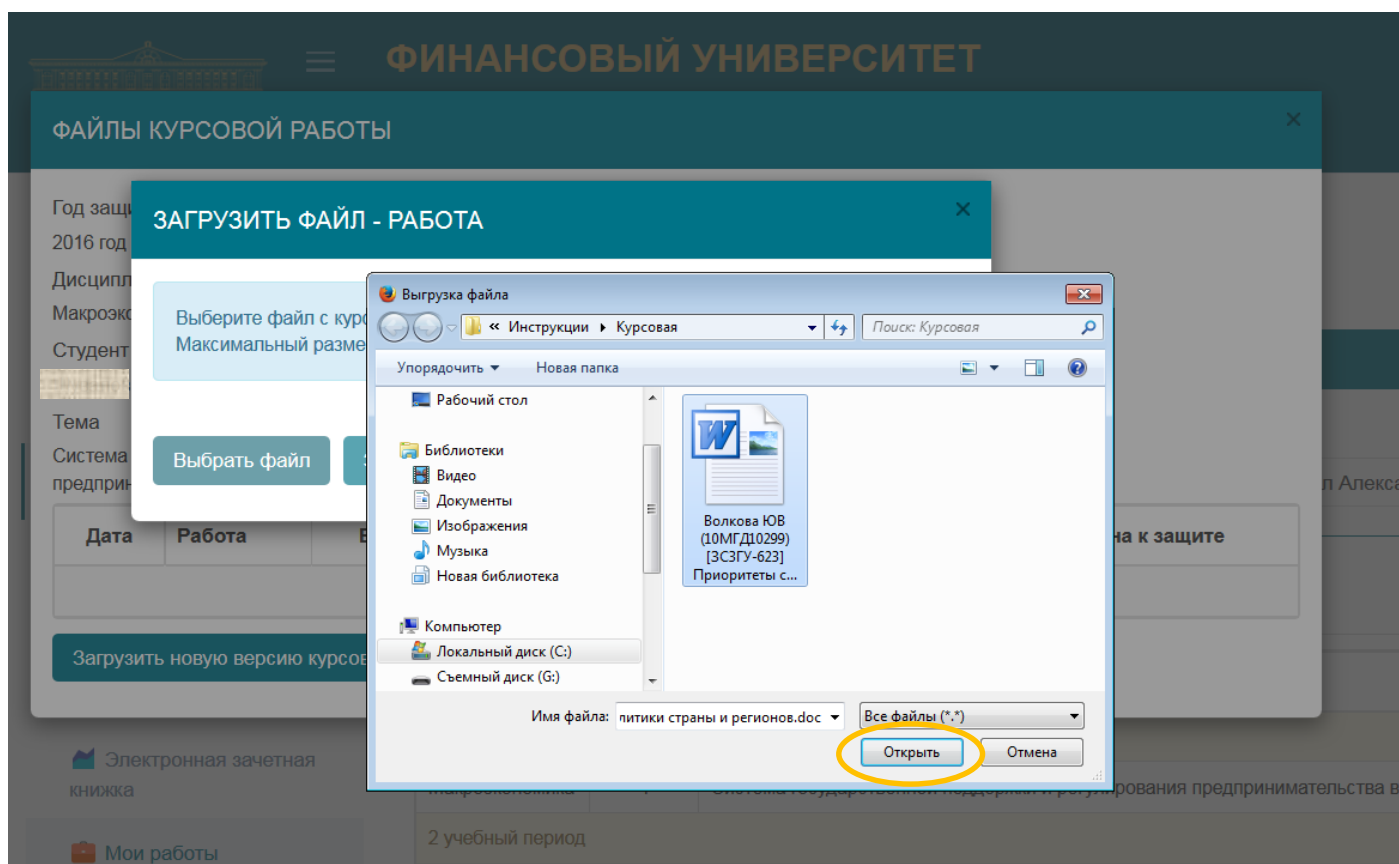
ФИНАНСОВЫЙ УНИВЕРСИТЕТ

ФАЙЛЫ КУРСОВОЙ РАБОТЫ

Год защ
2016 год
Дисципл
Макроэко
Студент

Тема
Система
предприни

| Дата | Работа | В | на к защите |
|---|---|---|---|
| | | | |

Загрузить новую версию курсов

ЗАГРУЗИТЬ ФАЙЛ - РАБОТА

Выберите файл с курс
Максимальный разме

Выбрать файл

Выгрузка файла

« Инструкции ▸ Курсовая

Поиск: Курсовая

Упорядочить ▾ Новая папка

Рабочий стол
Библиотеки
Видео
Документы
Изображения
Музыка
Новая библиотека
Компьютер
Локальный диск (C:)
Съемный диск (G:)

Волкова ЮВ (10МГД10299) [ЗСЗГУ-623] Приоритеты с...

Имя файла: литики страны и регионов.doc
Все файлы (*.*)

Открыть
Отмена

л Алекса

Электронная зачетная книжка

Мои работы

Макроэкономика
Система государственной поддержки и регулирования предпринимательства в

2 учебный период